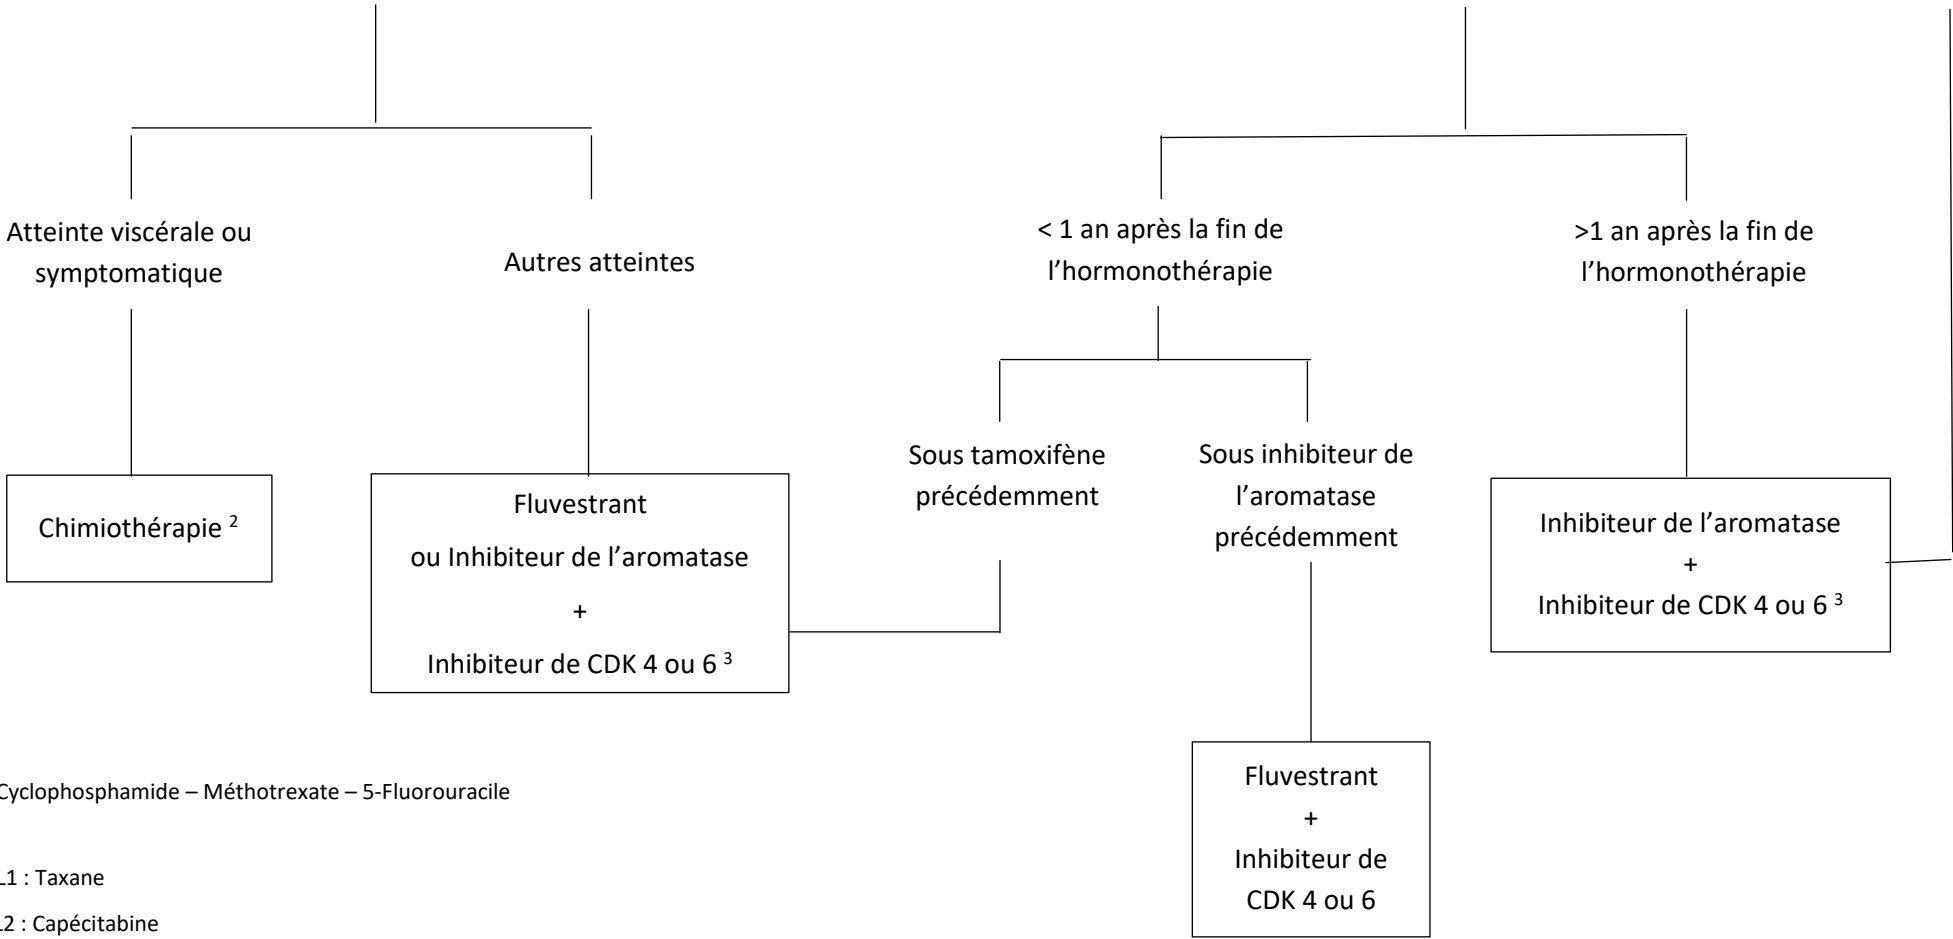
Atteinte viscérale ou symptomatique

Autres atteintes

< 1 an après la fin de l'hormonothérapie

>1 an après la fin de l'hormonothérapie

Chimiothérapie $^{2}$

Fluvestrant
ou Inhibiteur de l'aromatase
+
Inhibiteur de CDK 4 ou 6 $^{3}$

Sous tamoxifène précédemment

Sous inhibiteur de l'aromatase précédemment

Inhibiteur de l'aromatase
+
Inhibiteur de CDK 4 ou 6 $^{3}$

Fluvestrant
+
Inhibiteur de CDK 4 ou 6

Cyclophosphamide – Méthotrexate – 5-Fluorouracile

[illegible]1 : Taxane

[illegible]2 : Capécitabine